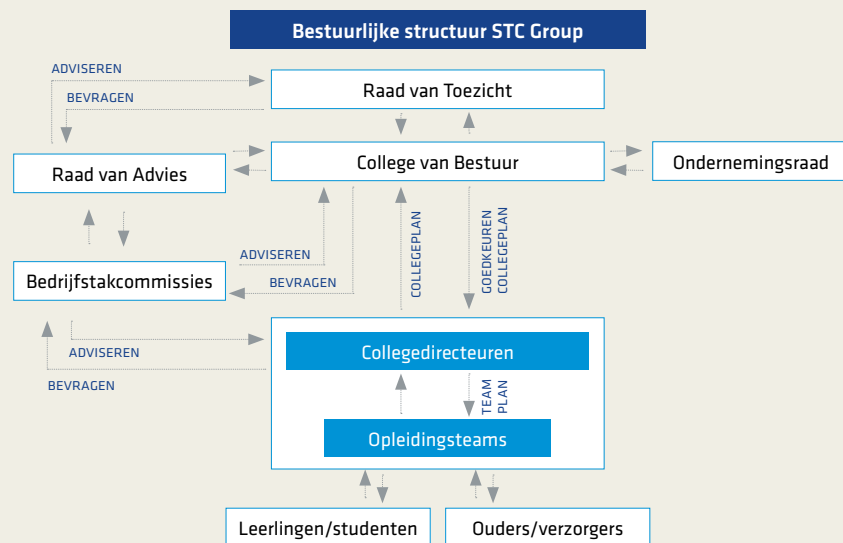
Bestuurlijke structuur STC Group

ADVISEREN

BEVRAGEN

Raad van Toezicht

Raad van Advies

College van Bestuur

Ondernemingsraad

ADVISEREN

BEVRAGEN

COLLEGEPLAN

GOEDKEUREN COLLEGEPLAN

Bedrijfstakcommissies

ADVISEREN

BEVRAGEN

Collegedirecteuren

TEAM PLAN

Opleidingsteams

Leerlingen/studenten

Ouders/verzorgers